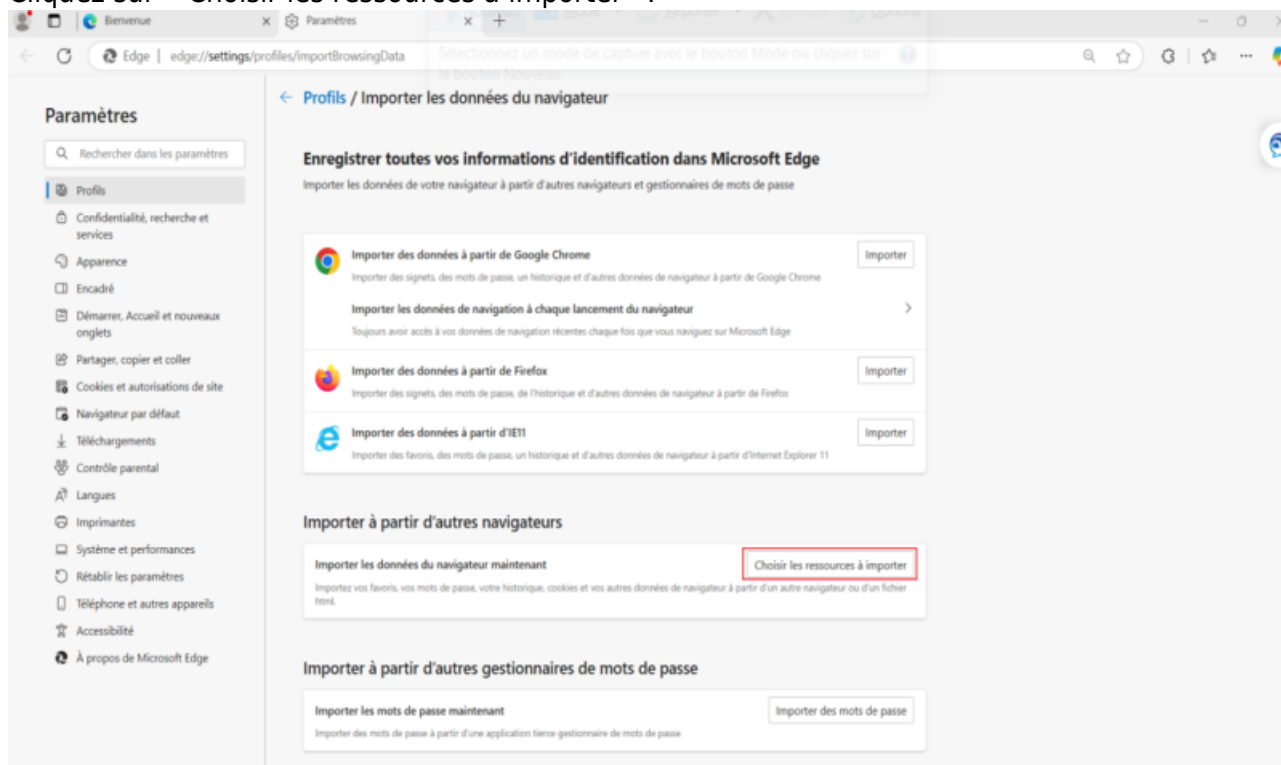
Cliquez sur « Choisir les ressources à importer ».

Bienvenue
Paramètres

Edge | edge://settings/profiles/importBrowsingData

Sélectionnez un mode de capture avec le bouton Mode ou cliquez sur le bouton Nouveau.

Paramètres

Rechercher dans les paramètres

Profils
Confidentialité, recherche et services
Apparence
Encadré
Démarrer, Accueil et nouveaux onglets
Partager, copier et coller
Cookies et autorisations de site
Navigateur par défaut
Téléchargements
Contrôle parental
Langues
Imprimantes
Système et performances
Rétablir les paramètres
Téléphone et autres appareils
Accessibilité
À propos de Microsoft Edge

← Profils / Importer les données du navigateur

Enregistrer toutes vos informations d'identification dans Microsoft Edge

Importer les données de votre navigateur à partir d'autres navigateurs et gestionnaires de mots de passe

Importer des données à partir de Google Chrome
Importer des signets, des mots de passe, un historique et d'autres données de navigateur à partir de Google Chrome
Importer

Importer les données de navigation à chaque lancement du navigateur
Toujours avoir accès à vos données de navigation récentes chaque fois que vous naviguez sur Microsoft Edge

Importer des données à partir de Firefox
Importer des signets, des mots de passe, de l'historique et d'autres données de navigateur à partir de Firefox
Importer

Importer des données à partir d'IE11
Importer des favoris, des mots de passe, un historique et d'autres données de navigateur à partir d'Internet Explorer 11
Importer

Importer à partir d'autres navigateurs

Importer les données du navigateur maintenant
Importez vos favoris, vos mots de passe, votre historique, cookies et vos autres données de navigateur à partir d'un autre navigateur ou d'un fichier html.
Choisir les ressources à importer

Importer à partir d'autres gestionnaires de mots de passe

Importer les mots de passe maintenant
Importer des mots de passe à partir d'une application tierce gestionnaire de mots de passe
Importer des mots de passe